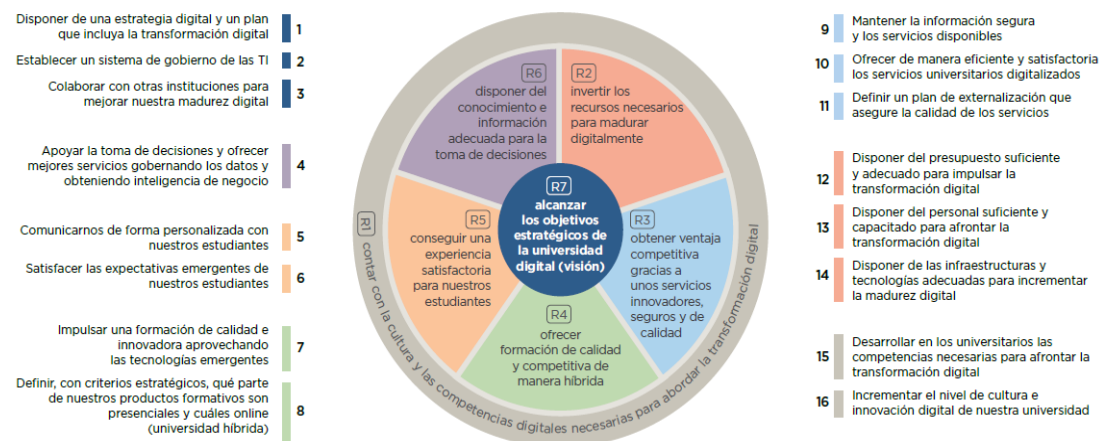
Disponer de una estrategia digital y un plan que incluya la transformación digital 1

Establecer un sistema de gobierno de las TI 2

Colaborar con otras instituciones para mejorar nuestra madurez digital 3

Apoyar la toma de decisiones y ofrecer mejores servicios gobernando los datos y obteniendo inteligencia de negocio 4

Comunicarnos de forma personalizada con nuestros estudiantes 5

Satisfacer las expectativas emergentes de nuestros estudiantes 6

Impulsar una formación de calidad e innovadora aprovechando las tecnologías emergentes 7

Definir, con criterios estratégicos, qué parte de nuestros productos formativos son presenciales y cuáles online (universidad híbrida) 8

R6 disponer del conocimiento e información adecuada para la toma de decisiones

R2 invertir los recursos necesarios para madurar digitalmente

R7 alcanzar los objetivos estratégicos de la universidad digital (visión)

R5 conseguir una experiencia satisfactoria para nuestros estudiantes

R3 obtener ventaja competitiva gracias a unos servicios innovadores, seguros y de calidad

R4 ofrecer formación de calidad y competitiva de manera híbrida

R1 contar con la cultura y las competencias digitales necesarias para abordar la transformación digital

9 Mantener la información segura y los servicios disponibles

10 Ofrecer de manera eficiente y satisfactoria los servicios universitarios digitalizados

11 Definir un plan de externalización que asegure la calidad de los servicios

12 Disponer del presupuesto suficiente y adecuado para impulsar la transformación digital

13 Disponer del personal suficiente y capacitado para afrontar la transformación digital

14 Disponer de las infraestructuras y tecnologías adecuadas para incrementar la madurez digital

15 Desarrollar en los universitarios las competencias necesarias para afrontar la transformación digital

16 Incrementar el nivel de cultura e innovación digital de nuestra universidad